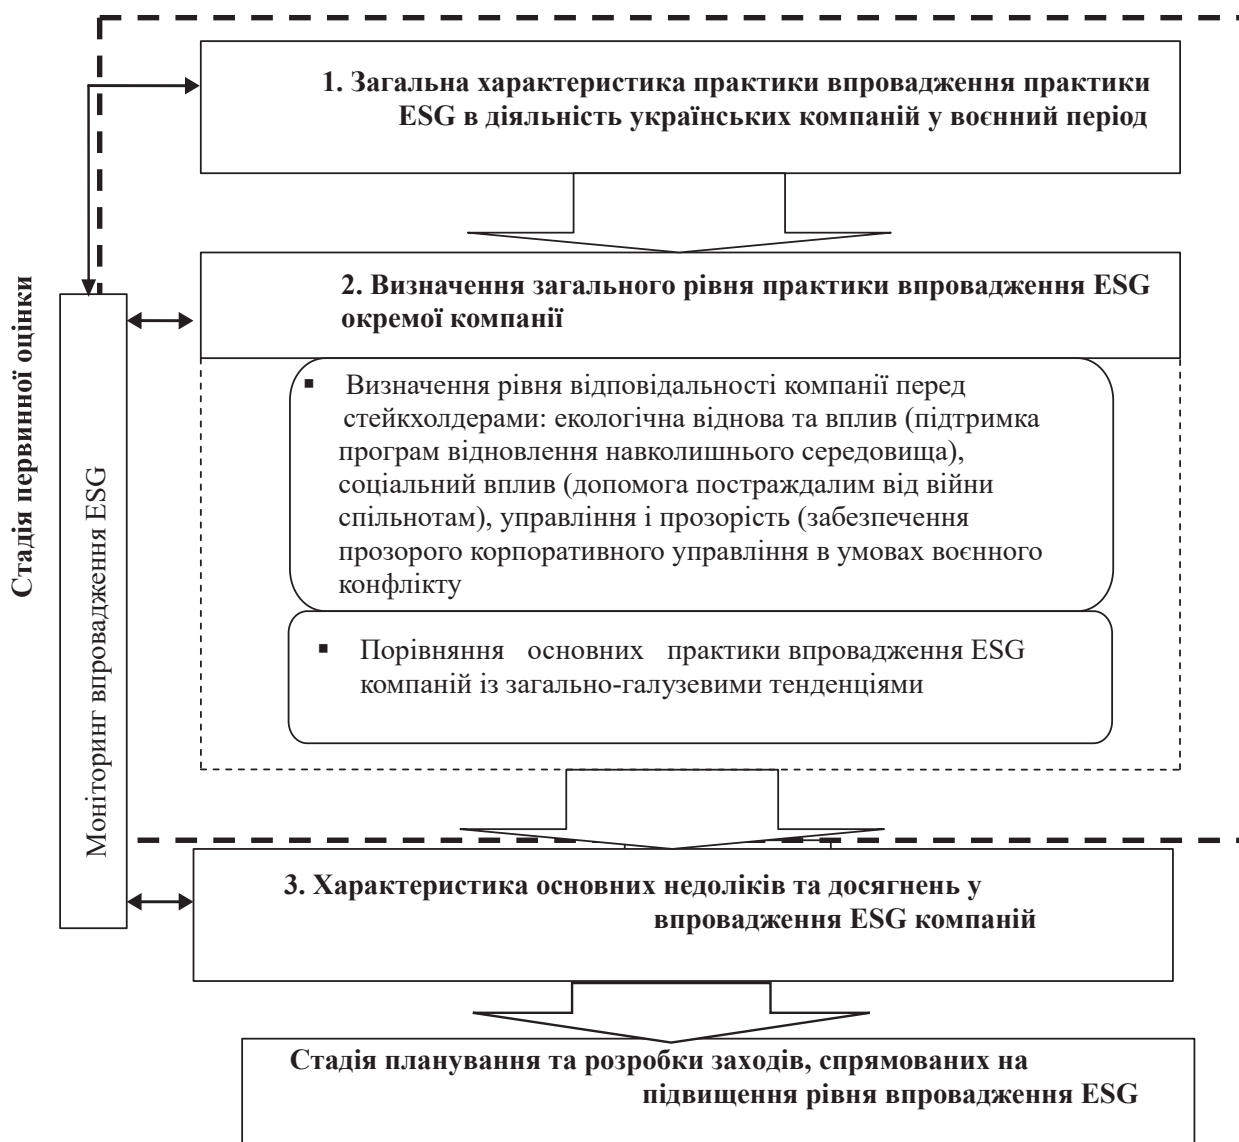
Стадія первинної оцінки

1. Загальна характеристика практики впровадження практики ESG в діяльність українських компаній у воєнний період

Моніторинг впровадження ESG

2. Визначення загального рівня практики впровадження ESG окремої компанії

▪ Визначення рівня відповідальності компанії перед стейкхолдерами: екологічна віднова та вплив (підтримка програм відновлення навколишнього середовища), соціальний вплив (допомога постраждалим від війни спільнотам), управління і прозорість (забезпечення прозорого корпоративного управління в умовах воєнного конфлікту

▪ Порівняння основних практики впровадження ESG компаній із загально-галузевими тенденціями

3. Характеристика основних недоліків та досягнень у впровадження ESG компаній

Стадія планування та розробки заходів, спрямованих на підвищення рівня впровадження ESG